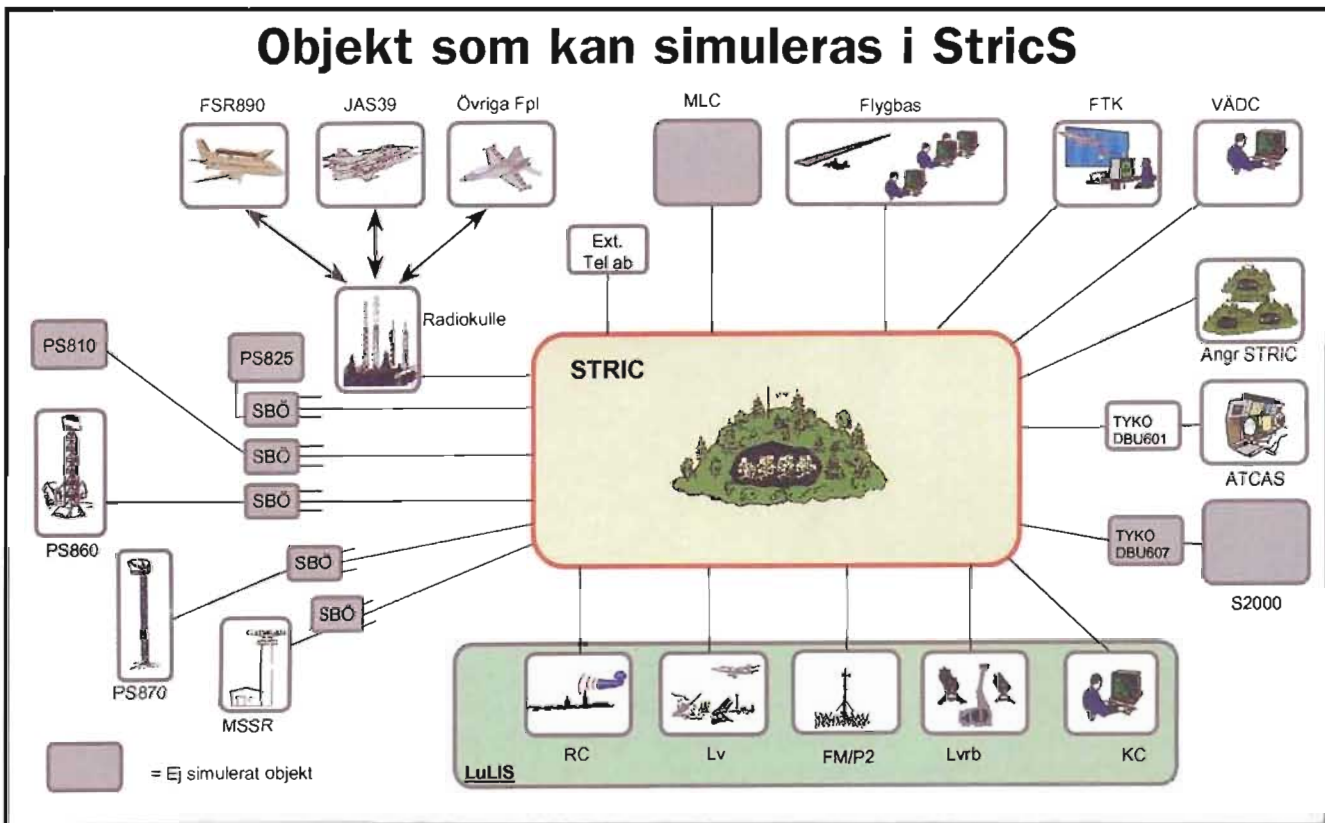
Objekt som kan simuleras i StricS

FSR890

JAS39

Övriga Fpl

MLC

Flygbas

FTK

VÄDC

Ext. Tel ab

Radiokulle

PS810

PS825

SBÖ

SBÖ

SBÖ

STRIC

Angr STRIC

TYKO DBU601

ATCAS

PS860

SBÖ

SBÖ

TYKO DBU607

S2000

PS870

MSSR

RC

Lv

FM/P2

Lvrb

KC

LuLIS

= Ej simulerat objekt